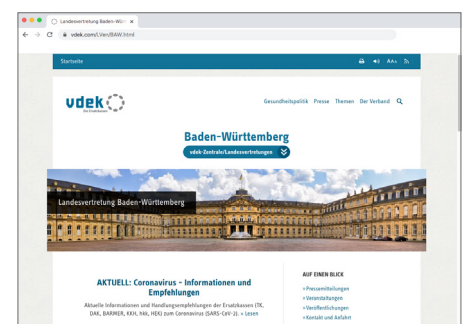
Landesvertretung Baden-Würt ×

vdek.com/LVen/BAW.html

Startseite

AA+

vdek

Die Ersatzkassen

Gesundheitspolitik Presse Themen Der Verband

Baden-Württemberg

vdek-Zentrale/Landesvertretungen

Landesvertretung Baden-Württemberg

AKTUELL: Coronavirus - Informationen und Empfehlungen

Aktuelle Informationen und Handlungsempfehlungen der Ersatzkassen (TK, DAK, BARMER, KKH, hkk, HEK) zum Coronavirus (SARS-CoV-2). » Lesen

AUF EINEN BLICK

» Pressemitteilungen
» Veranstaltungen
» Veröffentlichungen
» Kontakt und Anfahrt